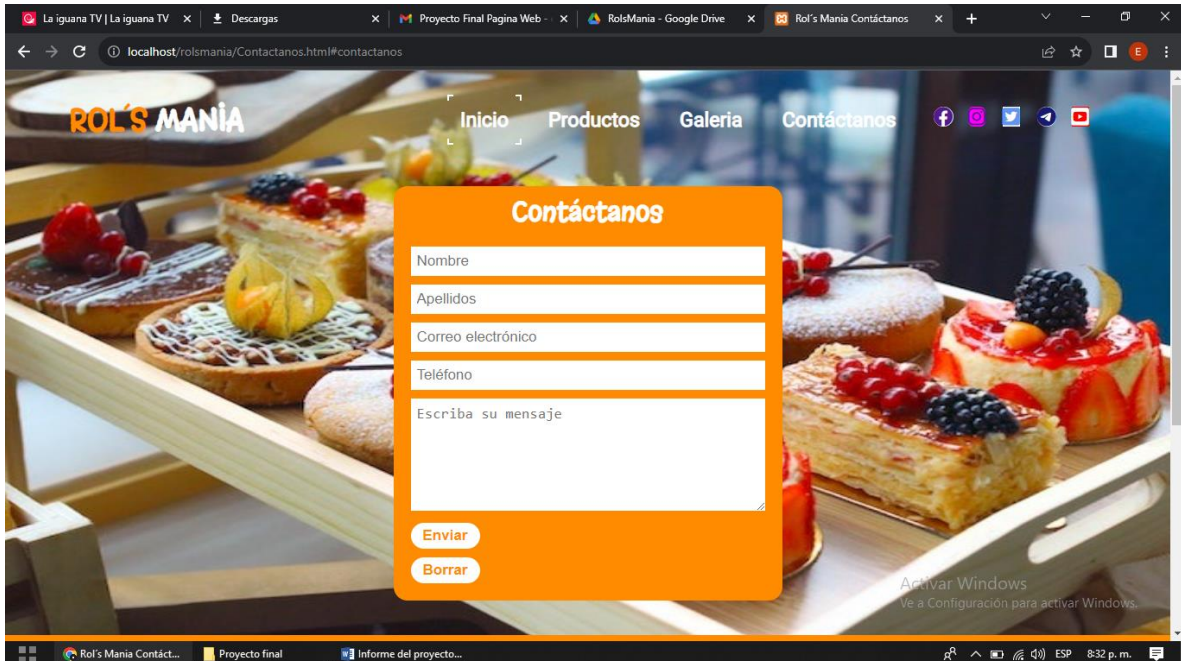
La iguana TV | La iguana TV ×
Descargas ×
Proyecto Final Pagina Web - ×
RolsMania - Google Drive ×
Rol´s Mania Contáctanos ×
+

localhost/rolsmania/Contactanos.html#contactanos

ROL´S MANIA

Inicio Productos Galeria Contáctanos

Contáctanos

Nombre

Apellidos

Correo electrónico

Teléfono

Escriba su mensaje

Enviar

Borrar

Activar Windows
Ve a Configuración para activar Windows.

Rol´s Mania Contáct...
Proyecto final
Informe del proyecto...
ESP 8:32 p. m.